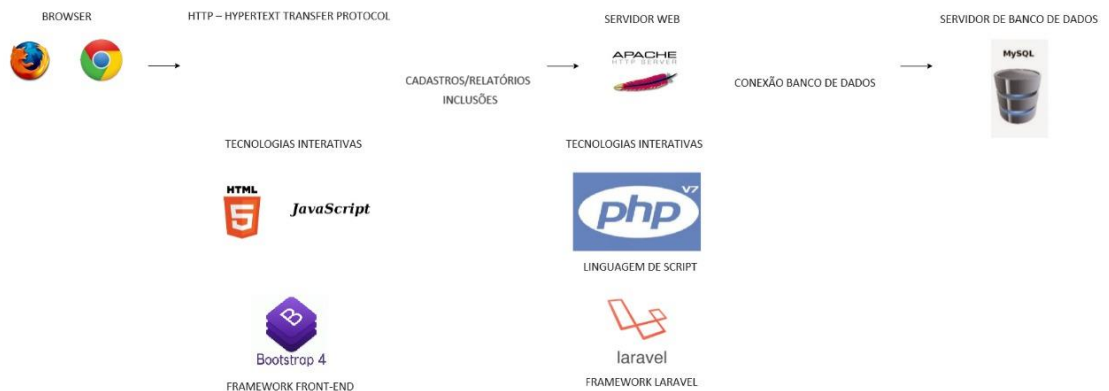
BROWSER

HTTP – HYPERTEXT TRANSFER PROTOCOL

SERVIDOR WEB

SERVIDOR DE BANCO DE DADOS

APACHE
HTTP SERVER

MySQL

CADASTROS/RELATÓRIOS
INCLUSÕES

CONEXÃO BANCO DE DADOS

TECNOLOGIAS INTERATIVAS

TECNOLOGIAS INTERATIVAS

HTML
5

JavaScript

php
V7

LINGUAGEM DE SCRIPT

B
Bootstrap 4

FRAMEWORK FRONT-END

laravel

FRAMEWORK LARAVEL